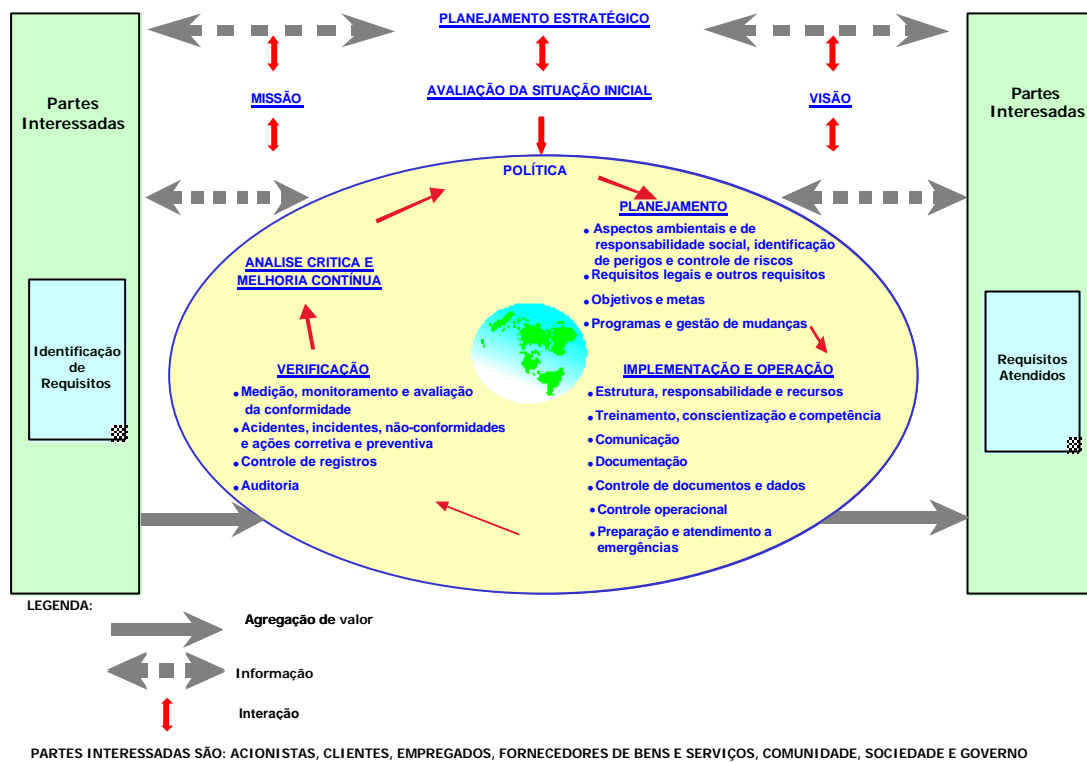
Partes Interessadas

Identificação de Requisitos

PLANEJAMENTO ESTRATÉGICO

MISSÃO

AVALIAÇÃO DA SITUAÇÃO INICIAL

VISÃO

Partes Interessadas

Requisitos Atendidos

POLÍTICA

PLANEJAMENTO
• Aspectos ambientais e de responsabilidade social, identificação de perigos e controle de riscos
• Requisitos legais e outros requisitos
• Objetivos e metas
• Programas e gestão de mudanças

ANALISE CRITICA E MELHORIA CONTÍNUA

VERIFICAÇÃO
• Medição, monitoramento e avaliação da conformidade
• Acidentes, incidentes, não-conformidades e ações corretiva e preventiva
• Controle de registros
• Auditoria

IMPLEMENTAÇÃO E OPERAÇÃO
• Estrutura, responsabilidade e recursos
• Treinamento, conscientização e competência
• Comunicação
• Documentação
• Controle de documentos e dados
• Controle operacional
• Preparação e atendimento a emergências

LEGENDA:

Agregação de valor

Informação

Interação

PARTES INTERESSADAS SÃO: ACIONISTAS, CLIENTES, EMPREGADOS, FORNECEDORES DE BENS E SERVIÇOS, COMUNIDADE, SOCIEDADE E GOVERNO